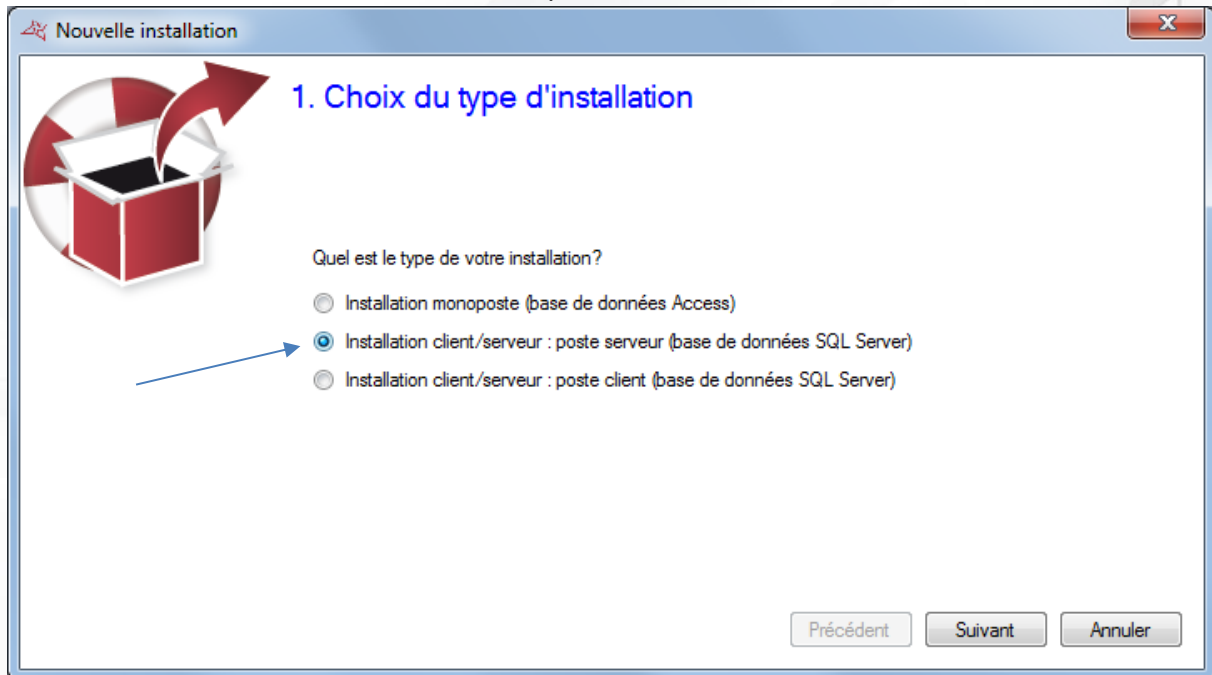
Nouvelle installation

1. Choix du type d'installation

Quel est le type de votre installation?

Installation monoposte (base de données Access)

Installation client/serveur : poste serveur (base de données SQL Server)

Installation client/serveur : poste client (base de données SQL Server)

Précédent Suivant Annuler